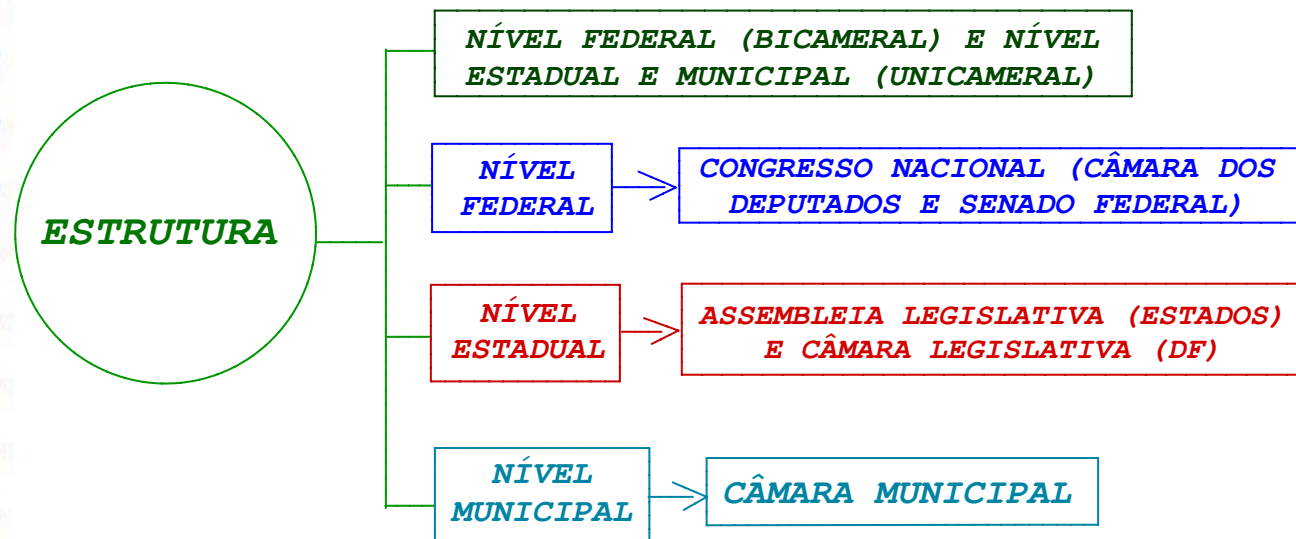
ESTRUTURA

NÍVEL FEDERAL (BICAMERAL) E NÍVEL ESTADUAL E MUNICIPAL (UNICAMERAL)

NÍVEL FEDERAL

CONGRESSO NACIONAL (CÂMARA DOS DEPUTADOS E SENADO FEDERAL)

NÍVEL ESTADUAL

ASSEMBLEIA LEGISLATIVA (ESTADOS) E CÂMARA LEGISLATIVA (DF)

NÍVEL MUNICIPAL

CÂMARA MUNICIPAL